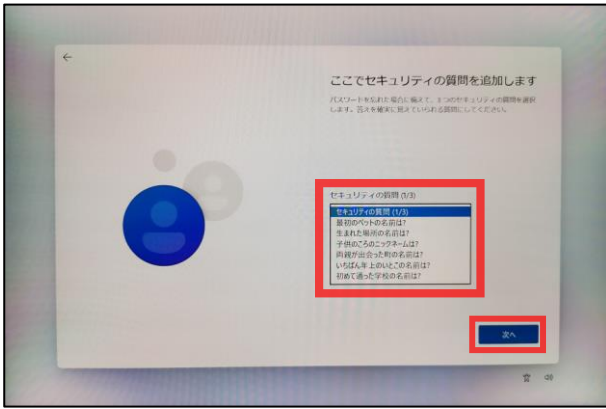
ここでセキュリティの質問を追加します

パスワードを忘れた場合に備えて、3つのセキュリティの質問を選択します。答えを確実に覚えていられる質問にしてください。

セキュリティの質問 (1/3)

セキュリティの質問 (1/3)
最初のペットの名前は?
生まれた場所の名前は?
子供のころのニックネームは?
両親が出会った町の名前は?
いちばん年上のいとこの名前は?
初めて通った学校の名前は?

次へ